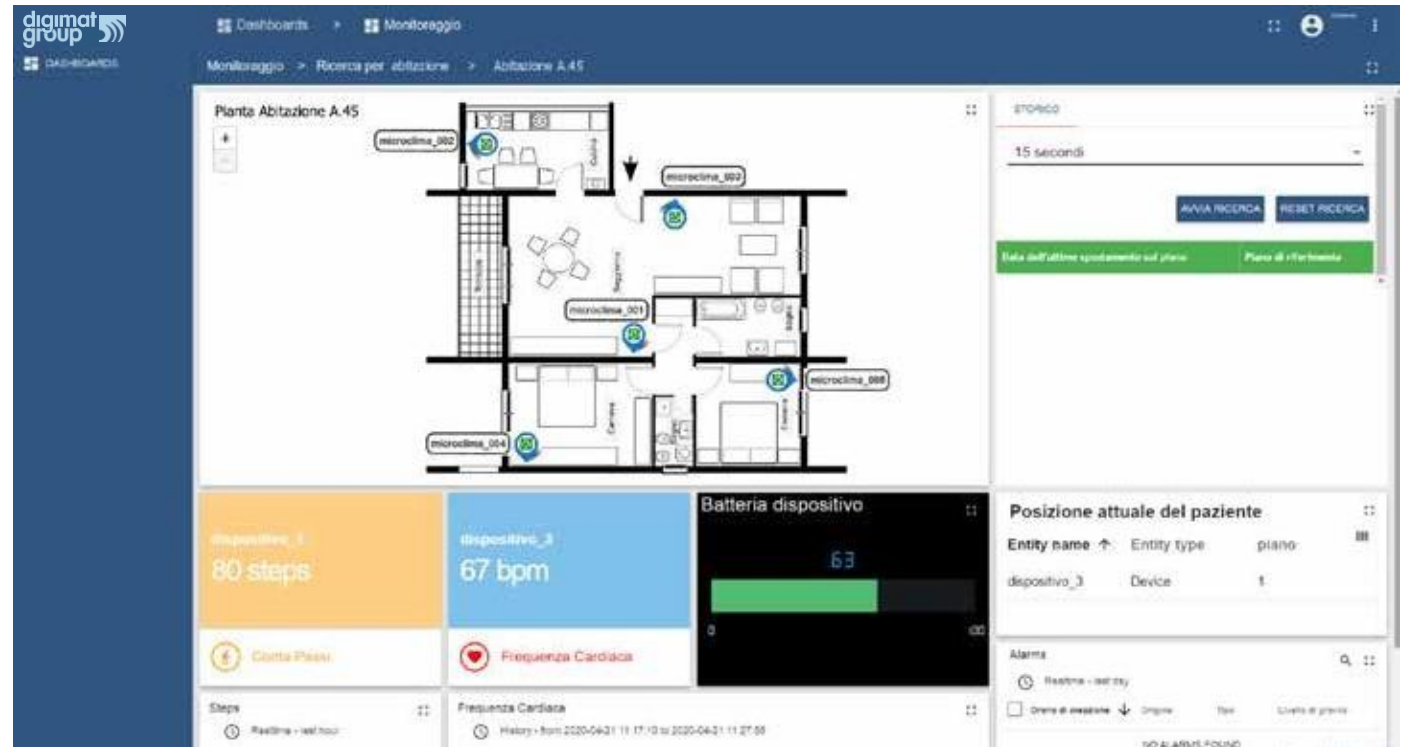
digimat group

DASHBOARDS

Dashboards > Monitoraggio

Monitoraggio > Ricerca per abitazione > Abitazione A.45

Pianta Abitazione A.45

+
−

microclima_002
Cucina
microclima_003
Terrazza
Soggiorno
microclima_001
Bagno
microclima_008
Camera
Camera
microclima_004

STORICO

15 secondi

AVVIA RICERCA
RESET RICERCA

| Data dell'ultimo spostamento sul piano | Piano di riferimento |
|---|---|

dispositivo_1
80 steps

Conta Passi

dispositivo_3
67 bpm

Frequenza Cardiaca

Batteria dispositivo

63

0
100

Posizione attuale del paziente

| Entity name ↑ | Entity type | piano |
|---|---|---|
| dispositivo_3 | Device | 1 |

Alarms

Realtime - last day

Orario di creazione ↓ Origine Tipo Livello di gravità

NO ALARMS FOUND

Steps

Realtime - last hour

Frequenza Cardiaca

History - from 2020-04-21 11:17:10 to 2020-04-21 11:27:58